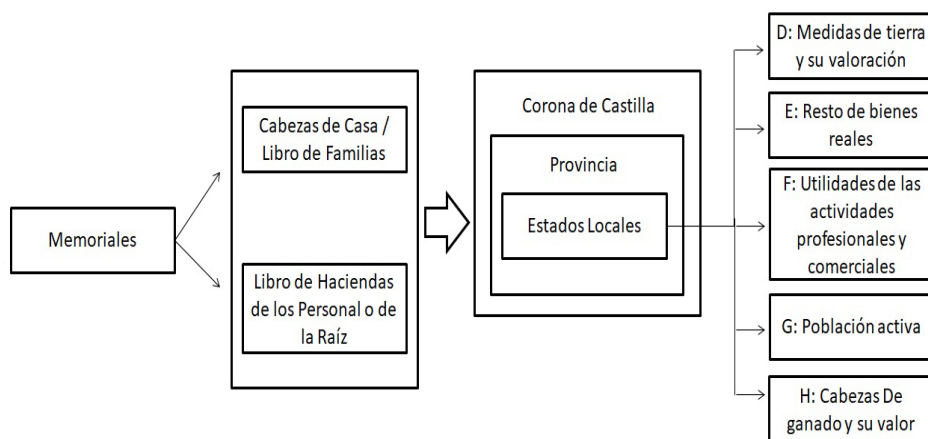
Memoriales

Cabezas de Casa / Libro de Familias

Libro de Haciendas de los Personal o de la Raíz

Corona de Castilla

Provincia

Estados Locales

D: Medidas de tierra y su valoración

E: Resto de bienes reales

F: Utilidades de las actividades profesionales y comerciales

G: Población activa

H: Cabezas De ganado y su valor